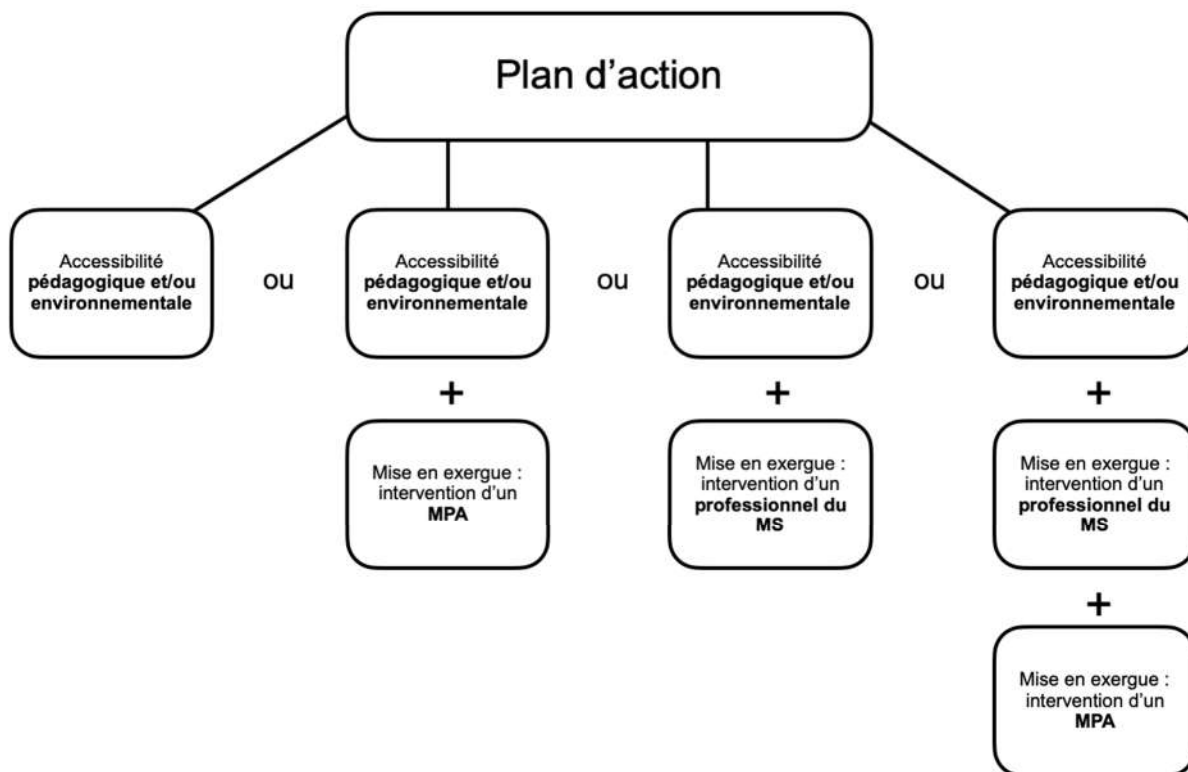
Plan d’action

Accessibilité pédagogique et/ou environnementale

ou

Accessibilité pédagogique et/ou environnementale

+

Mise en exergue : intervention d’un MPA

ou

Accessibilité pédagogique et/ou environnementale

+

Mise en exergue : intervention d’un professionnel du MS

ou

Accessibilité pédagogique et/ou environnementale

+

Mise en exergue : intervention d’un professionnel du MS

+

Mise en exergue : intervention d’un MPA